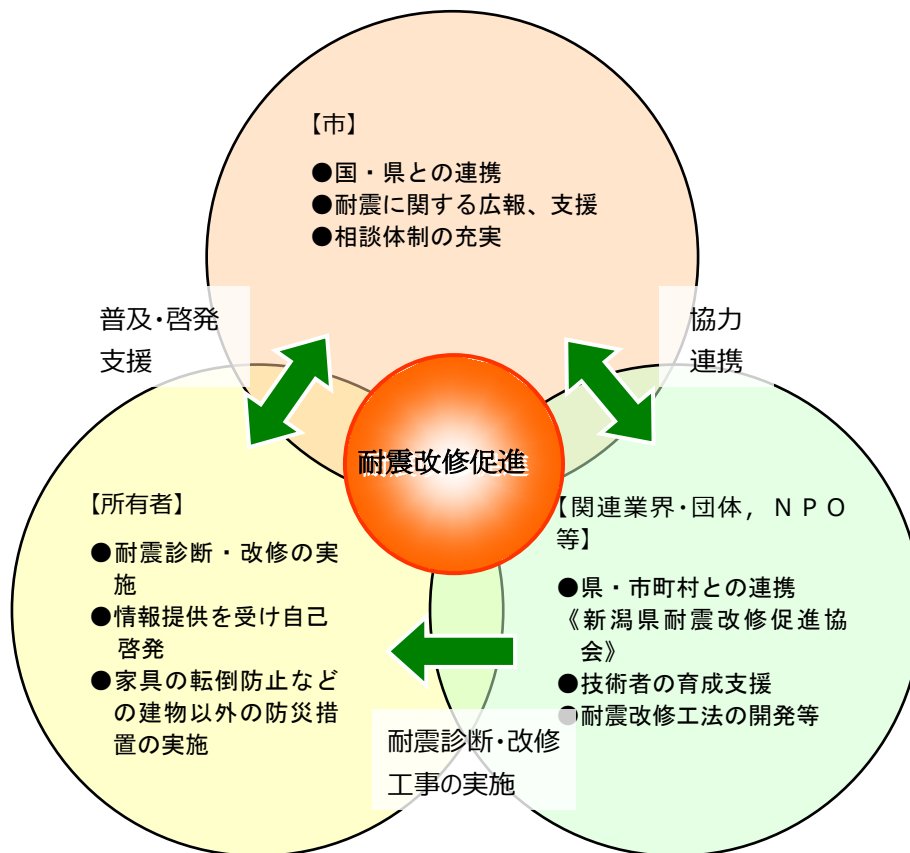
【市】

●国・県との連携
●耐震に関する広報、支援
●相談体制の充実

普及・啓発
支援

協力
連携

耐震改修促進

【所有者】

●耐震診断・改修の実施
●情報提供を受け自己啓発
●家具の転倒防止などの建物以外の防災措置の実施

【関連業界・団体，ＮＰＯ等】

●県・市町村との連携
《新潟県耐震改修促進協会》
●技術者の育成支援
●耐震改修工法の開発等

耐震診断・改修
工事の実施